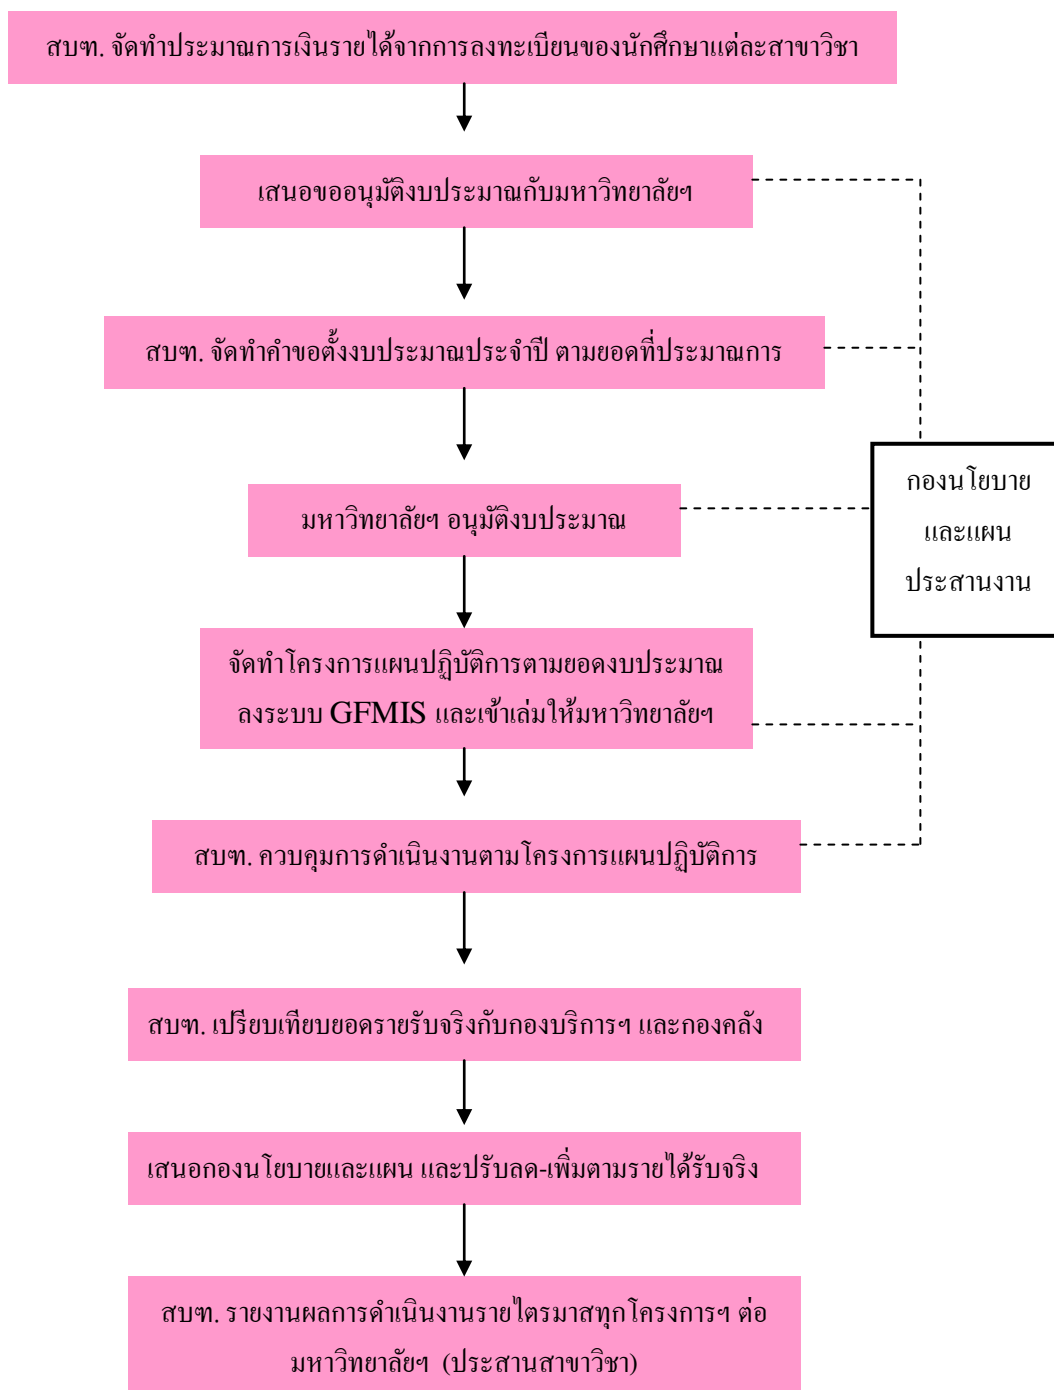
สบฑ. จัดทำประมาณการเงินรายได้จากการลงทะเบียนของนักศึกษาแต่ละสาขาวิชา

เสนอขออนุมัติงบประมาณกับมหาวิทยาลัยฯ

สบฑ. จัดทำคำขอตั้งงบประมาณประจำปี ตามยอดที่ประมาณการ

มหาวิทยาลัยฯ อนุมัติงบประมาณ

จัดทำโครงการแผนปฏิบัติการตามยอดงบประมาณ ลงระบบ GFMIS และเข้าเล่มให้มหาวิทยาลัยฯ

สบฑ. ควบคุมการดำเนินงานตามโครงการแผนปฏิบัติการ

สบฑ. เปรียบเทียบยอดรายรับจริงกับกองบริการฯ และกองคลัง

เสนอกองนโยบายและแผน และปรับลด-เพิ่มตามรายได้รับจริง

สบฑ. รายงานผลการดำเนินงานรายไตรมาสทุกโครงการฯ ต่อ มหาวิทยาลัยฯ (ประสานสาขาวิชา)

กองนโยบาย และแผน ประสานงาน